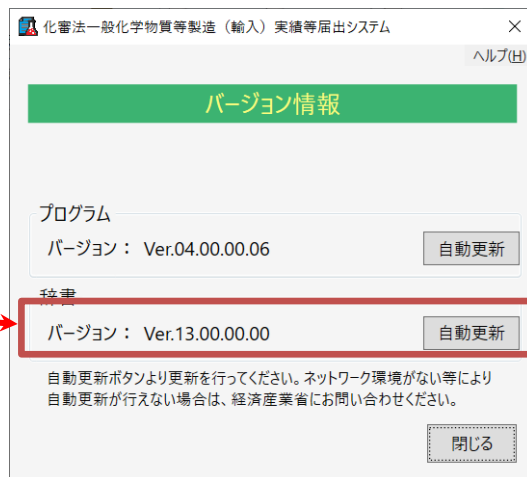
化審法一般化学物質等製造（輸入）実績等届出システム
×
ヘルプ(H)

バージョン情報

プログラム
バージョン： Ver.04.00.00.06
自動更新

辞書
バージョン： Ver.13.00.00.00
自動更新

自動更新ボタンより更新を行ってください。ネットワーク環境がない等により自動更新が行えない場合は、経済産業省にお問い合わせください。

閉じる